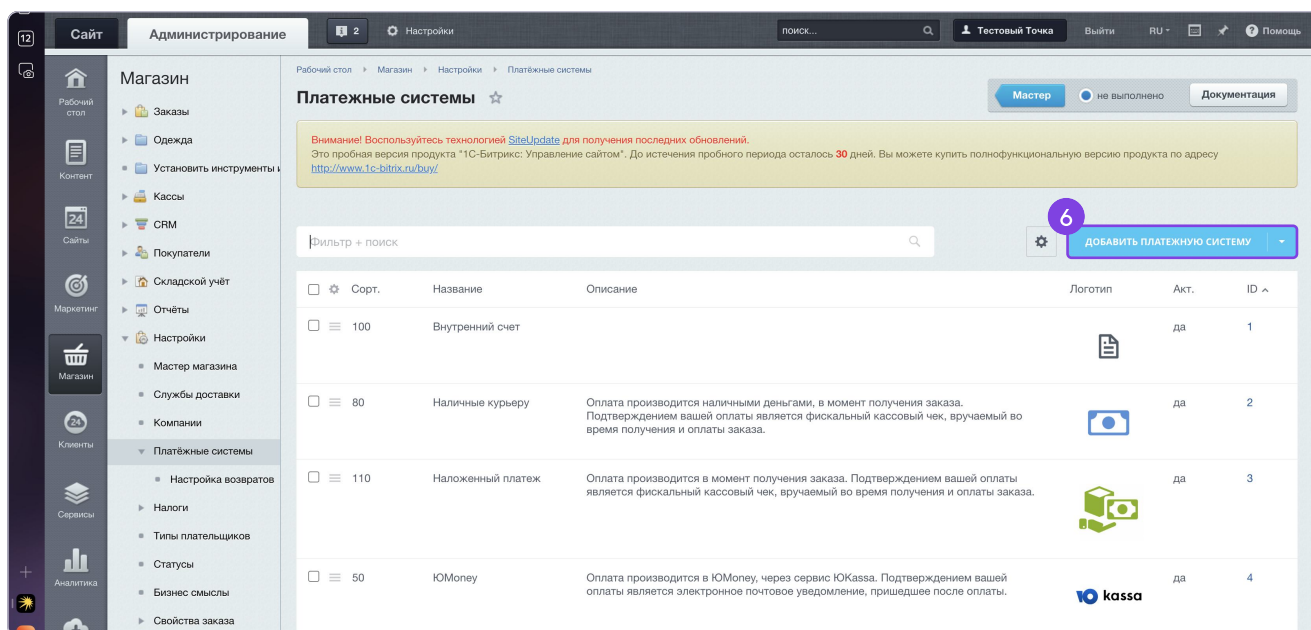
12

Сайт Администрирование 2 Настройки поиск... Тестовый Точка Выйти RU Помощь

Рабочий стол
Контент
Сайты
Маркетинг
Магазин
Клиенты
Сервисы
Аналитика

Магазин
Заказы
Одежда
Установить инструменты к
Кассы
CRM
Покупатели
Складской учёт
Отчёты
Настройки
Мастер магазина
Службы доставки
Компании
Платёжные системы
Настройка возвратов
Налоги
Типы плательщиков
Статусы
Бизнес смыслы
Свойства заказа

Рабочий стол ▸ Магазин ▸ Настройки ▸ Платёжные системы

Платежные системы

Мастер не выполнено Документация

Внимание! Воспользуйтесь технологией SiteUpdate для получения последних обновлений.
Это пробная версия продукта "1С-Битрикс: Управление сайтом". До истечения пробного периода осталось 30 дней. Вы можете купить полнофункциональную версию продукта по адресу http://www.1c-bitrix.ru/buy/

6

Фильтр + поиск

ДОБАВИТЬ ПЛАТЕЖНУЮ СИСТЕМУ

| Сорт. | Название | Описание | Логотип | Акт. | ID |
|---|---|---|---|---|---|
| 100 | Внутренний счет | | | да | 1 |
| 80 | Наличные курьеру | Оплата производится наличными деньгами, в момент получения заказа. Подтверждением вашей оплаты является фискальный кассовый чек, вручаемый во время получения и оплаты заказа. | | да | 2 |
| 110 | Наложенный платеж | Оплата производится в момент получения заказа. Подтверждением вашей оплаты является фискальный кассовый чек, вручаемый во время получения и оплаты заказа. | | да | 3 |
| 50 | ЮMoney | Оплата производится в ЮMoney, через сервис ЮKassa. Подтверждением вашей оплаты является электронное почтовое уведомление, пришедшее после оплаты. | kassa | да | 4 |